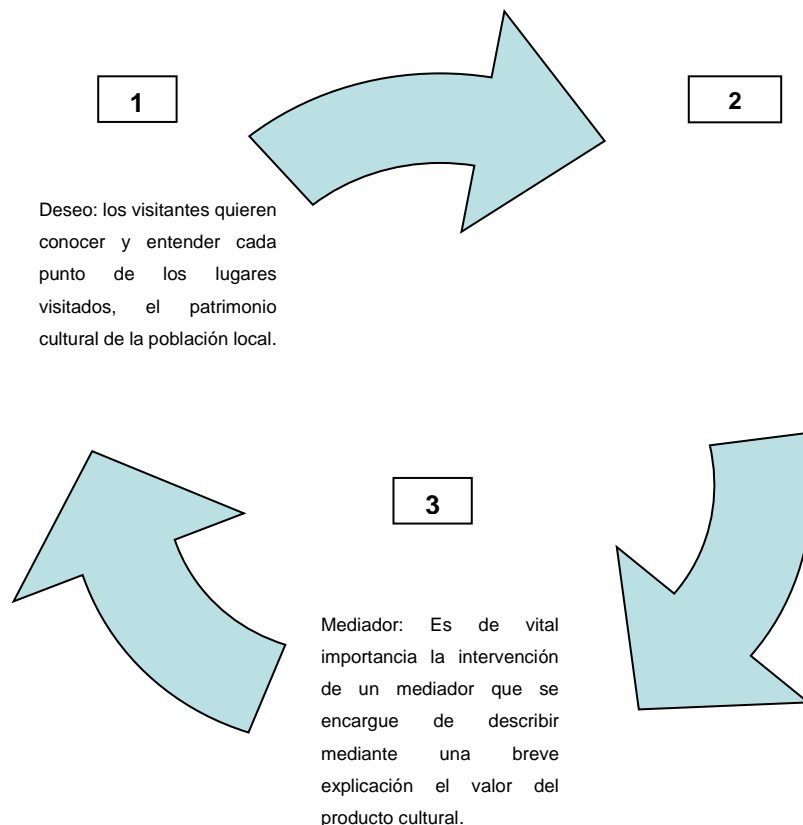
1

2

Deseo: los visitantes quieren conocer y entender cada punto de los lugares visitados, el patrimonio cultural de la población local.

3

Mediador: Es de vital importancia la intervención de un mediador que se encargue de describir mediante una breve explicación el valor del producto cultural.